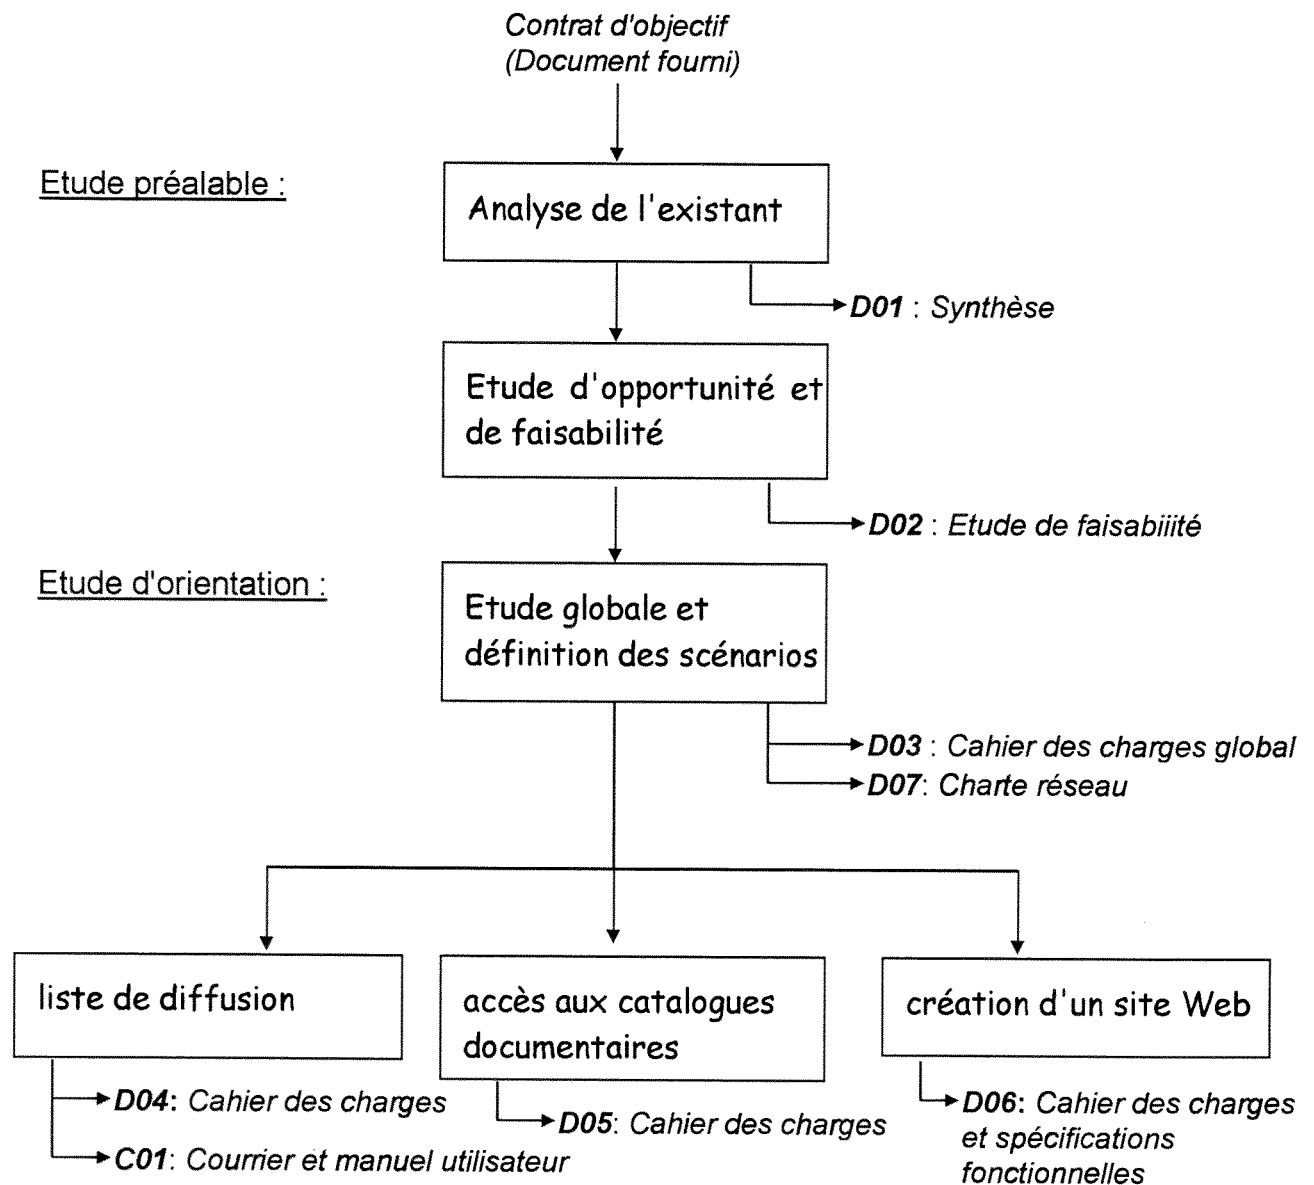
Contrat d'objectif
(Document fourni)

Etude préalable :

Analyse de l'existant

D01 : Synthèse

Etude d'opportunité et de faisabilité

D02 : Etude de faisabiité

Etude d'orientation :

Etude globale et définition des scénarios

D03 : Cahier des charges global

D07: Charte réseau

liste de diffusion

accès aux catalogues documentaires

création d'un site Web

D04: Cahier des charges

C01: Courrier et manuel utilisateur

D05: Cahier des charges

D06: Cahier des charges et spécifications fonctionnelles